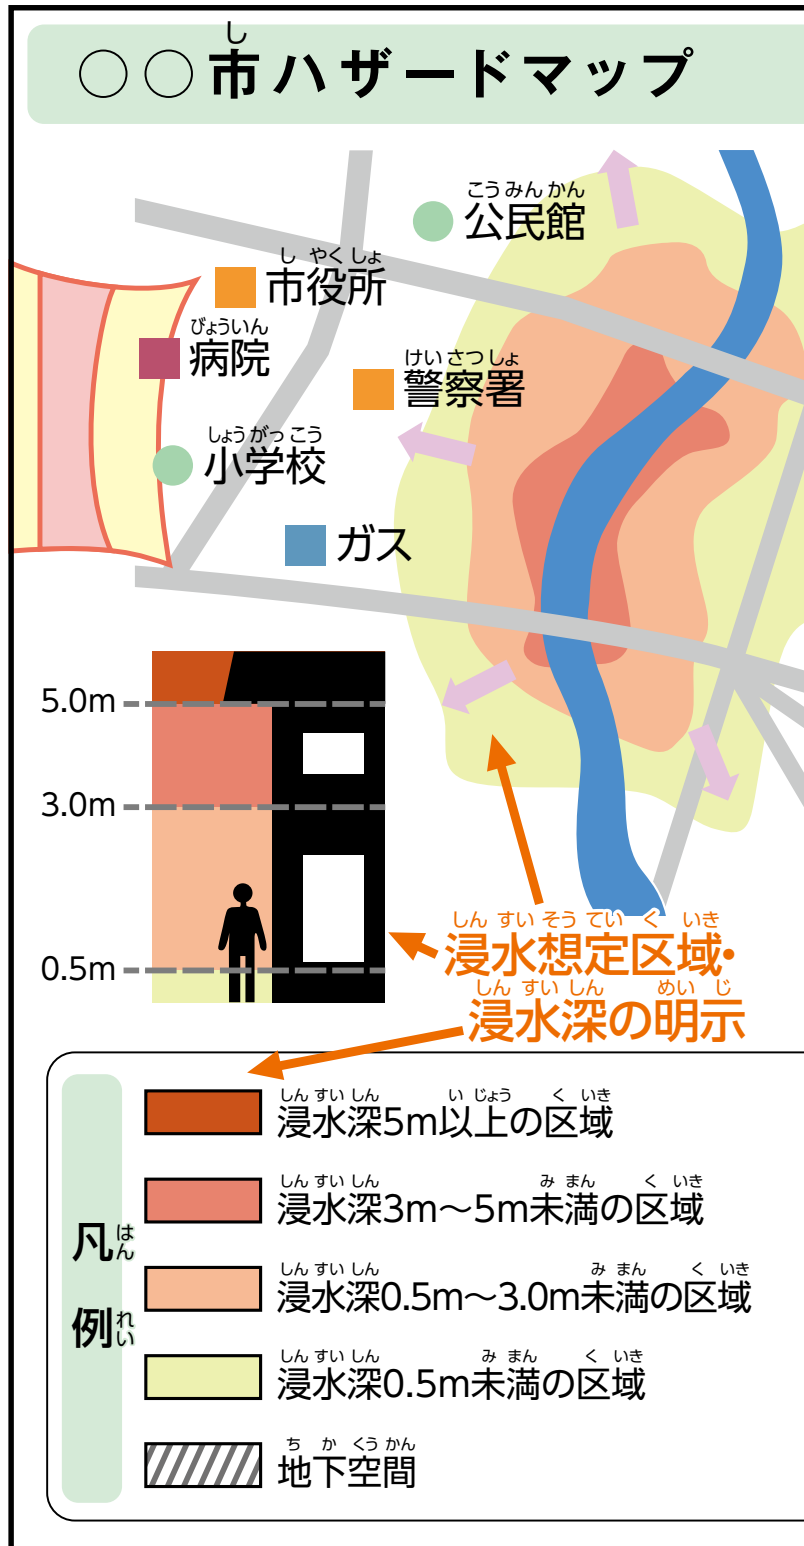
○○市ハザードマップ

公民館

市役所

病院

警察署

小学校

ガス

5.0m

3.0m

0.5m

浸水想定区域・浸水深の明示

凡例

浸水深5m以上の区域

浸水深3m～5m未満の区域

浸水深0.5m～3.0m未満の区域

浸水深0.5m未満の区域

地下空間